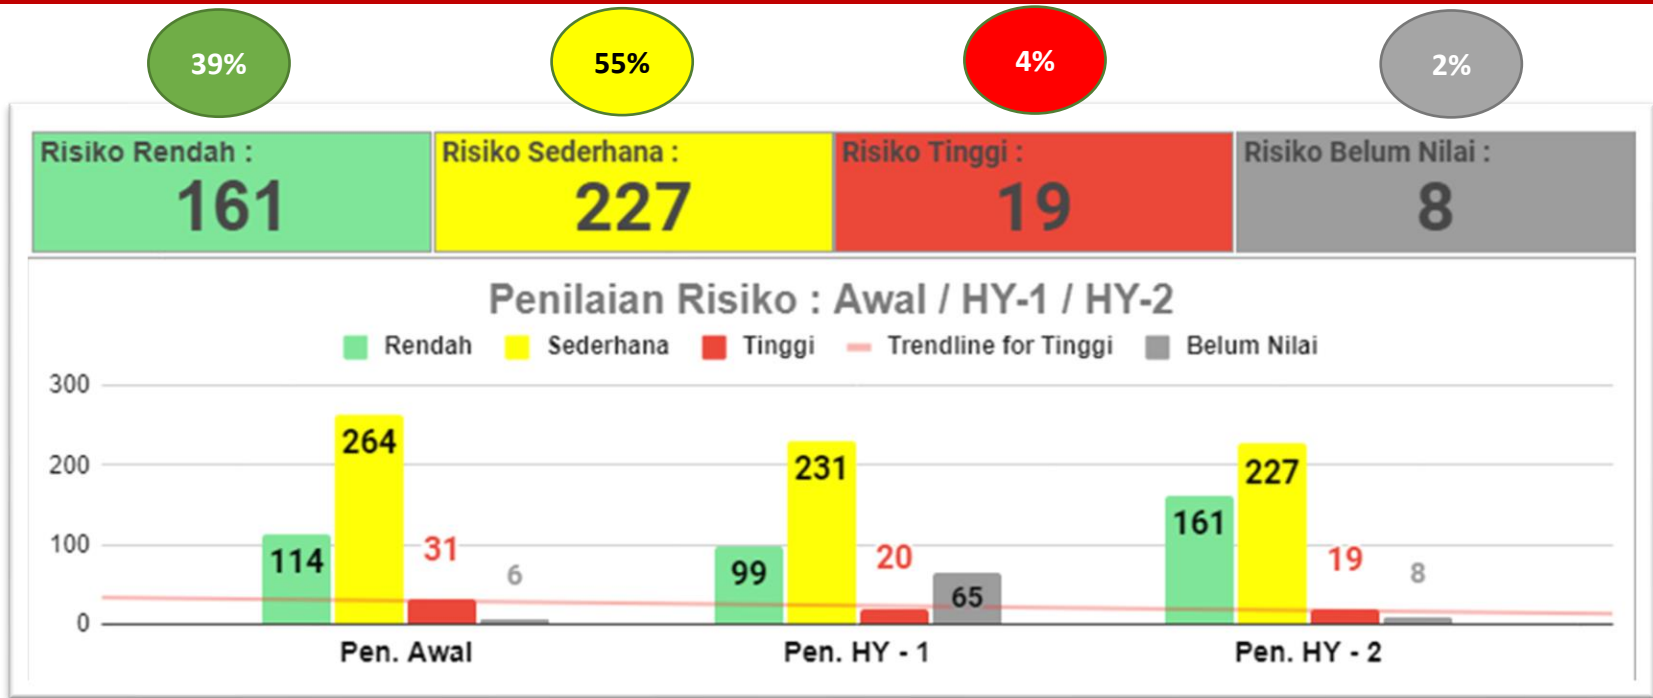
39%

55%

4%

2%

Risiko Rendah :
161

Risiko Sederhana :
227

Risiko Tinggi :
19

Risiko Belum Nilai :
8

Penilaian Risiko : Awal / HY-1 / HY-2

Rendah Sederhana Tinggi Trendline for Tinggi Belum Nilai

300
200
100
0

114
264
31
6

99
231
20
65

161
227
19
8

Pen. Awal
Pen. HY - 1
Pen. HY - 2